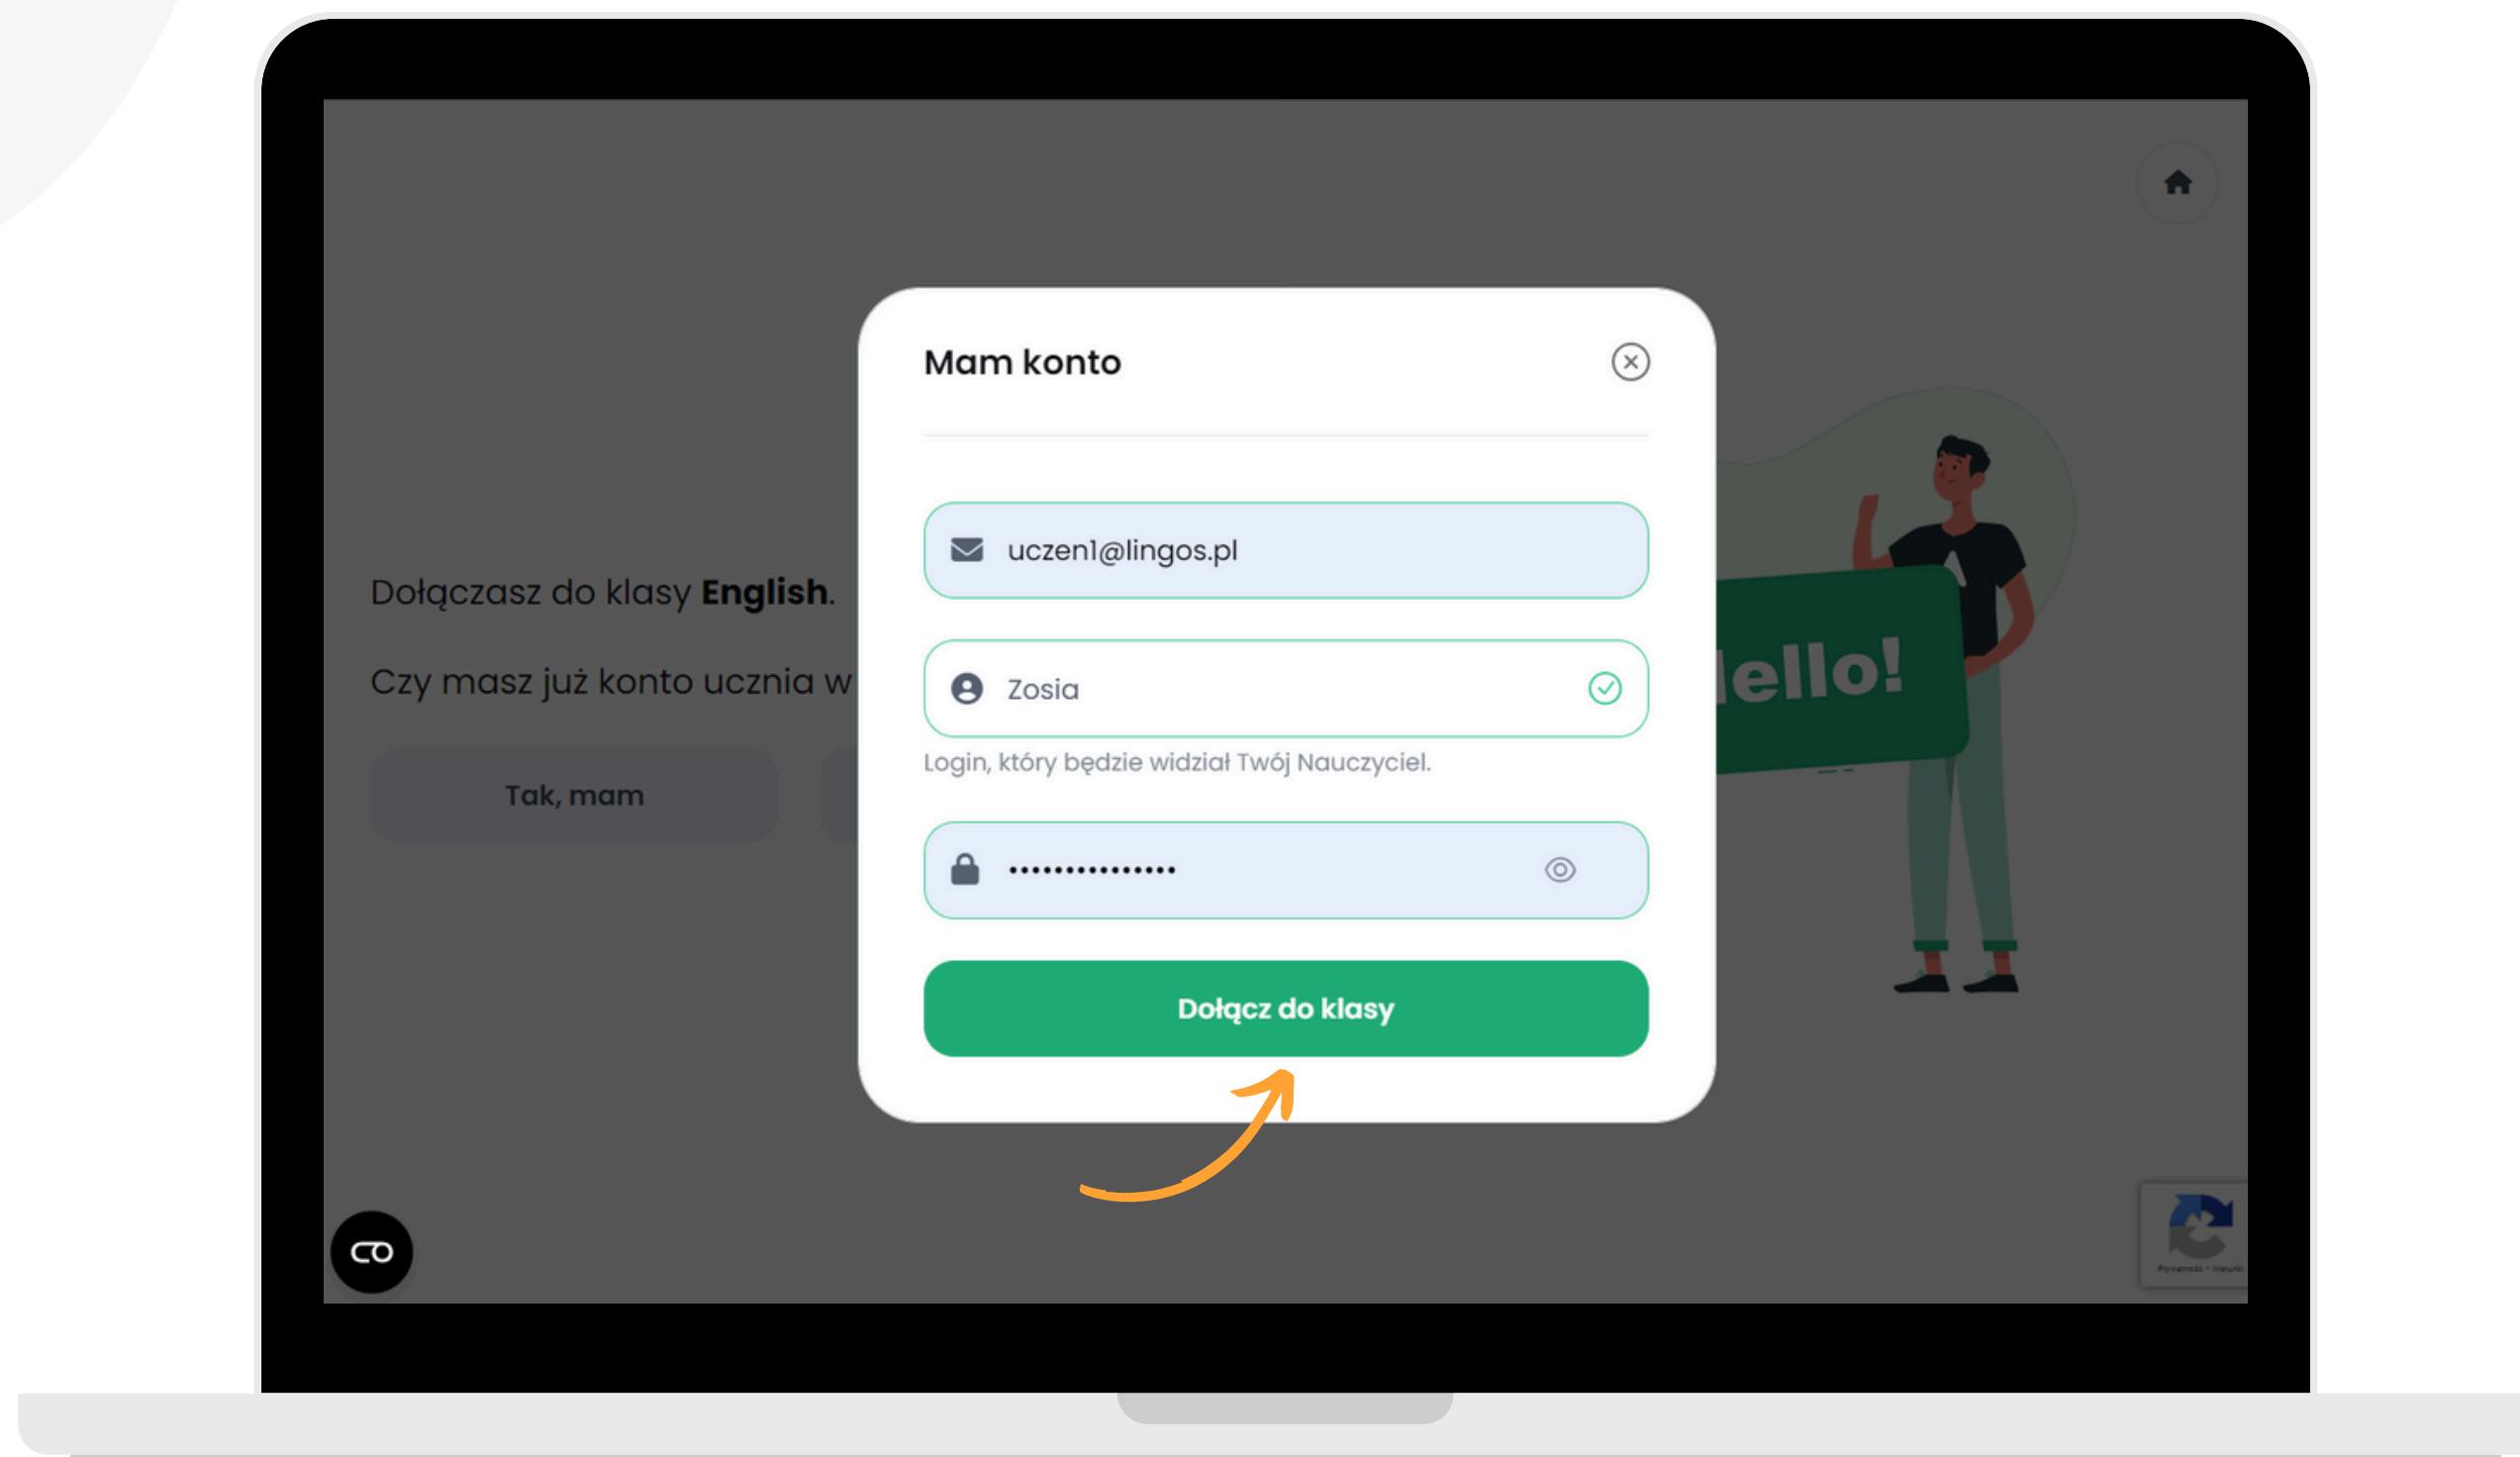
Dołączasz do klasy **English**.

Czy masz już konto ucznia w

Tak, mam

ello!

Mam konto

uczen1@lingos.pl

Zosia

Login, który będzie widział Twój Nauczyciel.

•••••••••••••••

Dołącz do klasy

Prywatność - Warunki